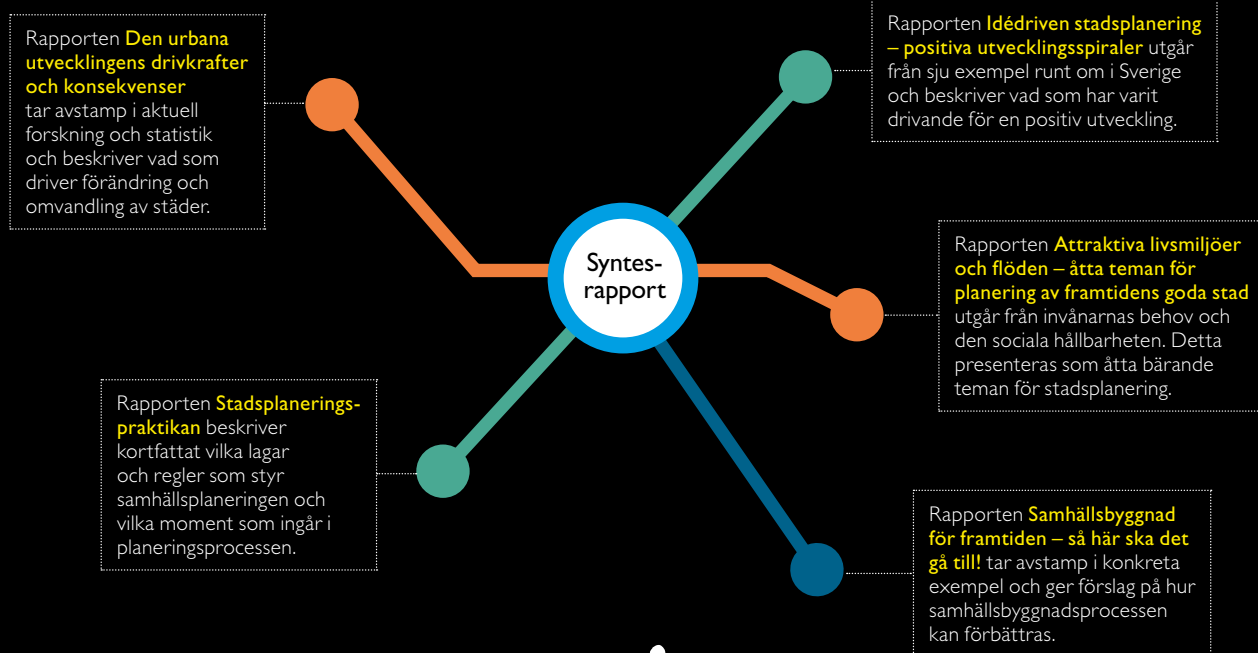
Rapporten Den urbana utvecklingens drivkrafter och konsekvenser tar avstamp i aktuell forskning och statistik och beskriver vad som driver förändring och omvandling av städer.

Rapporten Idédriven stadsplanering – positiva utvecklingsspiraler utgår från sju exempel runt om i Sverige och beskriver vad som har varit drivande för en positiv utveckling.

Syntes-rapport

Rapporten Attraktiva livsmiljöer och flöden – åtta teman för planering av framtidens goda stad utgår från invånarnas behov och den sociala hållbarheten. Detta presenteras som åtta bärande teman för stadsplanering.

Rapporten Stadsplaneringspraktikan beskriver kortfattat vilka lagar och regler som styr samhällsplaneringen och vilka moment som ingår i planeringsprocessen.

Rapporten Samhällsbyggnad för framtiden – så här ska det gå till! tar avstamp i konkreta exempel och ger förslag på hur samhällsbyggnadsprocessen kan förbättras.